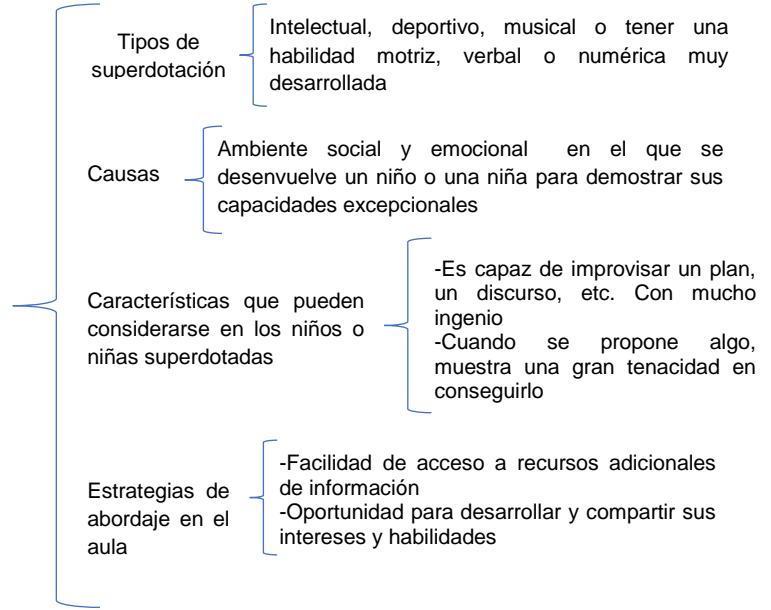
Tipos de superdotación

Intelectual, deportivo, musical o tener una habilidad motriz, verbal o numérica muy desarrollada

Causas

Ambiente social y emocional en el que se desenvuelve un niño o una niña para demostrar sus capacidades excepcionales

Características que pueden considerarse en los niños o niñas superdotadas

-Es capaz de improvisar un plan, un discurso, etc. Con mucho ingenio
-Cuando se propone algo, muestra una gran tenacidad en conseguirlo

Estrategias de abordaje en el aula

-Facilidad de acceso a recursos adicionales de información
-Oportunidad para desarrollar y compartir sus intereses y habilidades